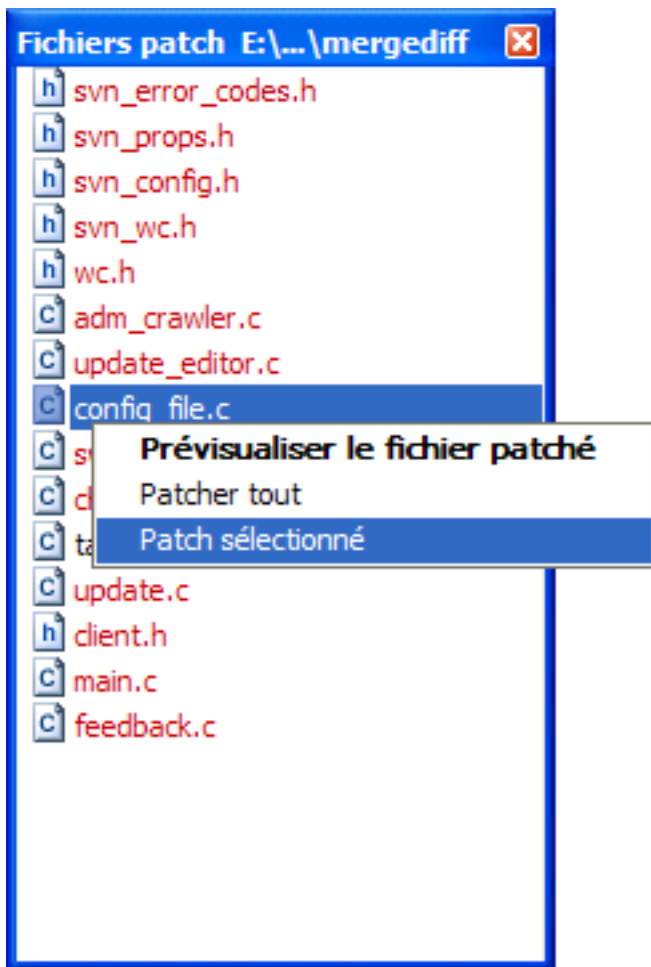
Fichiers patch E:\...\mergediff

svn_error_codes.h
svn_props.h
svn_config.h
svn_wc.h
wc.h
adm_crawler.c
update_editor.c
config_file.c
sv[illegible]
cl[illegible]
ta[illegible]
update.c
client.h
main.c
feedback.c

Prévisualiser le fichier patché
Patcher tout
Patch sélectionné